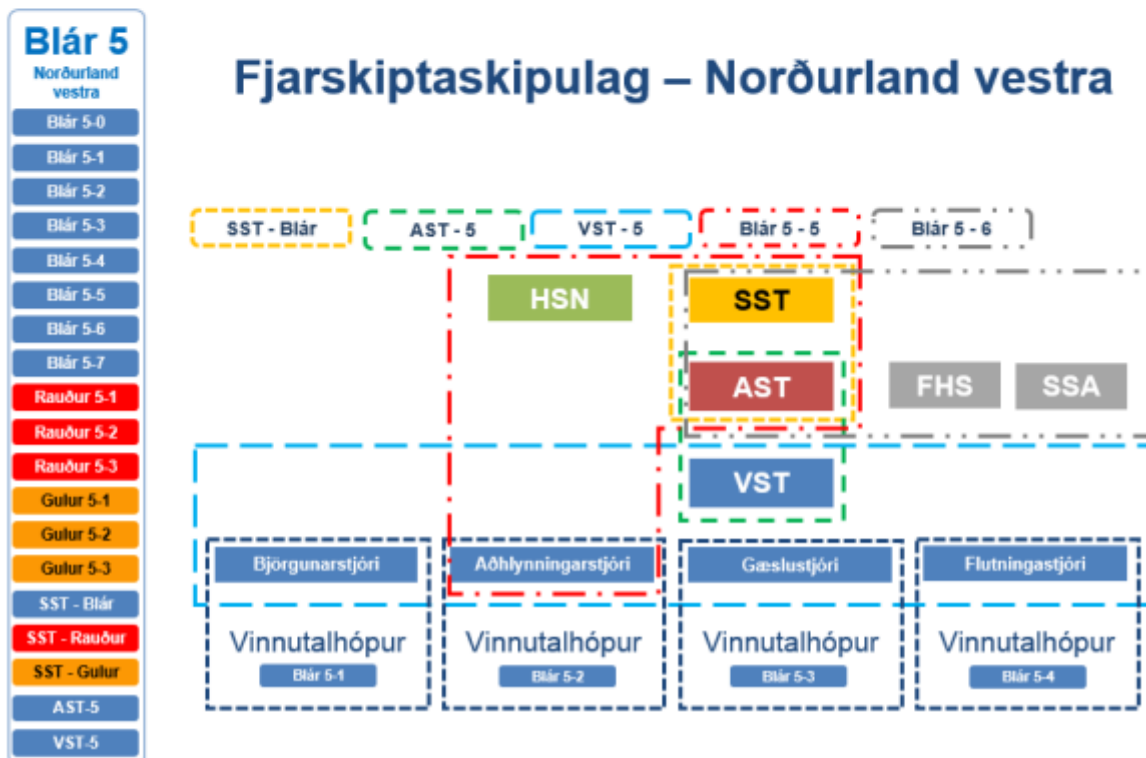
Blár 5
Norðurland vestra
Blár 5-0
Blár 5-1
Blár 5-2
Blár 5-3
Blár 5-4
Blár 5-5
Blár 5-6
Blár 5-7
Rauður 5-1
Rauður 5-2
Rauður 5-3
Gulur 5-1
Gulur 5-2
Gulur 5-3
SST - Blár
SST - Rauður
SST - Gulur
AST-5
VST-5

Fjarskiptaskipulag – Norðurland vestra

SST - Blár
AST - 5
VST - 5
Blár 5 - 5
Blár 5 - 6

HSN
SST
AST
FHS
SSA
VST

Björgunarstjóri
Vinnutalhópur
Blár 5-1

Aðhlynningarstjóri
Vinnutalhópur
Blár 5-2

Gæslustjóri
Vinnutalhópur
Blár 5-3

Flutningastjóri
Vinnutalhópur
Blár 5-4